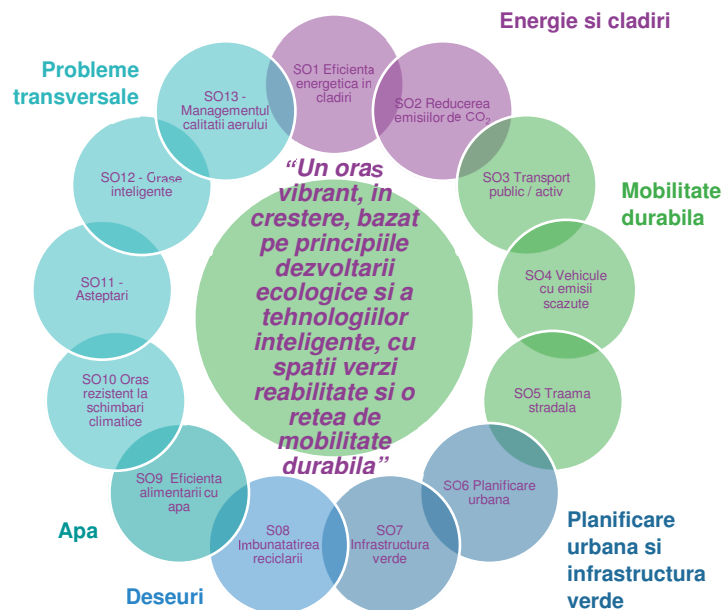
Energie si cladiri

Probleme transversale

SO13 - Managementul calitatii aerului

SO1 Eficienta energetica in cladiri

SO2 Reducerea emisiilor de $CO_2$

SO12 - Orase inteligente

“Un oras vibrant, in crestere, bazat pe principiile dezvoltarii ecologice si a tehnologiilor inteligente, cu spatii verzi reabilitate si o retea de mobilitate durabila”

SO3 Transport public / activ

Mobilitate durabila

SO11 - Asteptari

SO4 Vehicule cu emisii scazute

SO10 Oras rezistent la schimbari climatice

SO5 Traama stradala

SO9 Eficienta alimentarii cu apa

SO6 Planificare urbana

Apa

S08 Imbunatatirea reciclarii

SO7 Infrastructura verde

Planificare urbana si infrastructura verde

Deseuri